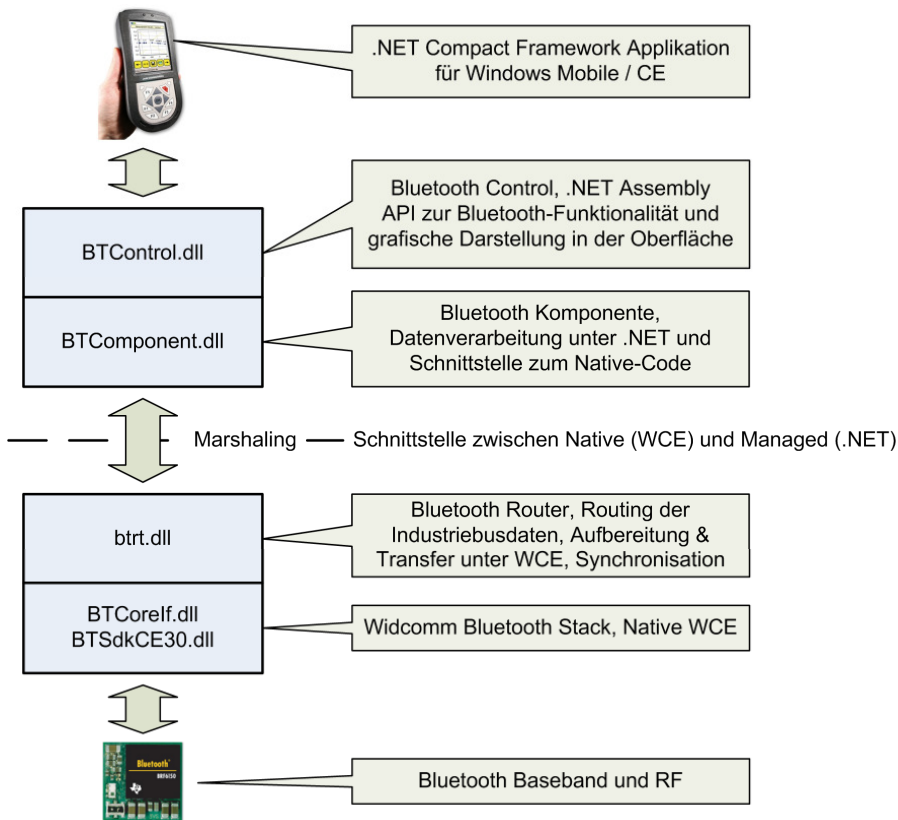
.NET Compact Framework Applikation für Windows Mobile / CE

Bluetooth Control, .NET Assembly API zur Bluetooth-Funktionalität und grafische Darstellung in der Oberfläche

BTControl.dll

BTComponent.dll

Bluetooth Komponente, Datenverarbeitung unter .NET und Schnittstelle zum Native-Code

Marshaling — Schnittstelle zwischen Native (WCE) und Managed (.NET)

btrt.dll

Bluetooth Router, Routing der Industriebusdaten, Aufbereitung & Transfer unter WCE, Synchronisation

BTCoreIf.dll
BTSdkCE30.dll

Widcomm Bluetooth Stack, Native WCE

Bluetooth
BRF6150

Bluetooth Baseband und RF